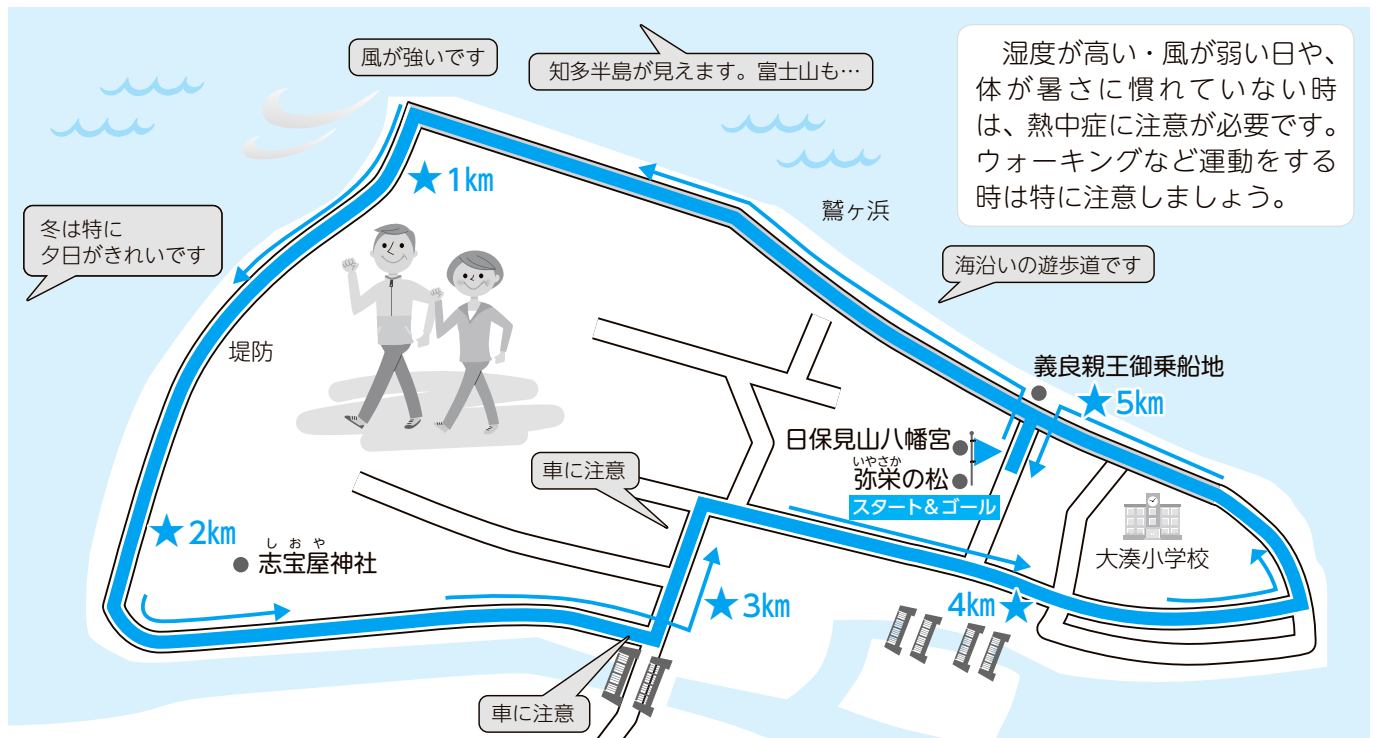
風が強いです

知多半島が見えます。富士山も…

湿度が高い・風が弱い日や、体が暑さに慣れていない時は、熱中症に注意が必要です。ウォーキングなど運動をする時は特に注意しましょう。

冬は特に夕日がきれいです

★1km

鷲ヶ浜

海沿いの遊歩道です

堤防

義良親王御乗船地

★5km

日保見山八幡宮

いやさか
弥栄の松

スタート＆ゴール

車に注意

★2km

しおや
志宝屋神社

大湊小学校

★3km

4km★

車に注意